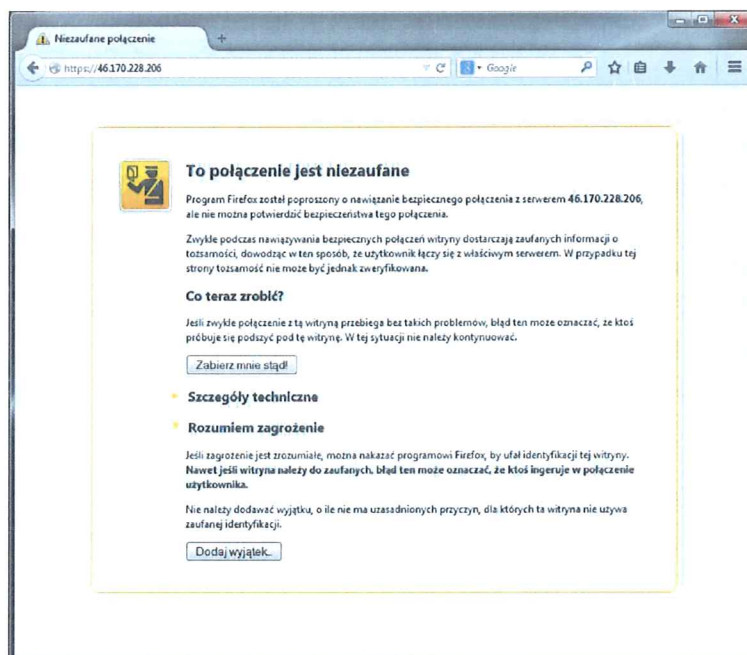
Niezaufane połączenie

https://46.170.228.206

Google

To połączenie jest niezaufane

Program Firefox został poproszony o nawiązanie bezpiecznego połączenia z serwerem 46.170.228.206, ale nie można potwierdzić bezpieczeństwa tego połączenia.

Zwykle podczas nawiązywania bezpiecznych połączeń witryny dostarczają zaufanych informacji o tożsamości, dowodząc w ten sposób, że użytkownik łączy się z właściwym serwerem. W przypadku tej strony tożsamość nie może być jednak zweryfikowana.

Co teraz zrobić?

Jeśli zwykle połączenie z tą witryną przebiega bez takich problemów, błąd ten może oznaczać, że ktoś próbuje się podszyć pod tę witrynę. W tej sytuacji nie należy kontynuować.

Zabierz mnie stąd!

Szczegóły techniczne

Rozumiem zagrożenie

Jeśli zagrożenie jest zrozumiałe, można nakazać programowi Firefox, by ufał identyfikacji tej witryny. Nawet jeśli witryna należy do zaufanych, błąd ten może oznaczać, że ktoś ingeruje w połączenie użytkownika.

Nie należy dodawać wyjątku, o ile nie ma uzasadnionych przyczyn, dla których ta witryna nie używa zaufanej identyfikacji.

Dodaj wyjątek...